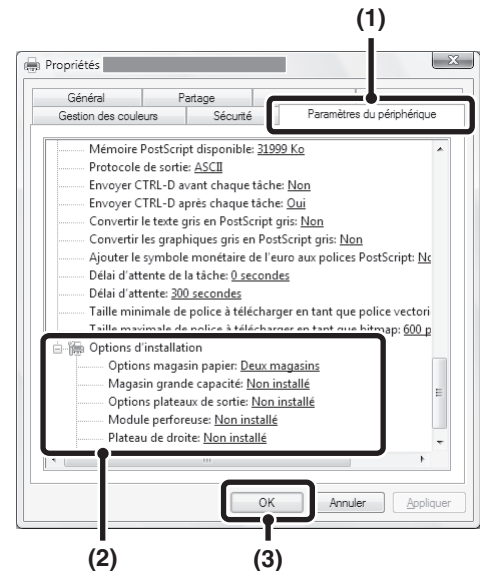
(1)

Propriétés

Général
Partage
Gestion des couleurs
Sécurité
Paramètres du périphérique

Mémoire PostScript disponible: 31999 Ko
Protocole de sortie: ASCII
Envoyer CTRL-D avant chaque tâche: Non
Envoyer CTRL-D après chaque tâche: Oui
Convertir le texte gris en PostScript gris: Non
Convertir les graphiques gris en PostScript gris: Non
Ajouter le symbole monétaire de l'euro aux polices PostScript: No
Délai d'attente de la tâche: 0 secondes
Délai d'attente: 300 secondes
Taille minimale de police à télécharger en tant que police vectori
Taille maximale de police à télécharger en tant que bitmap: 600 p
Options d'installation
Options magasin papier: Deux magasins
Magasin grande capacité: Non installé
Options plateaux de sortie: Non installé
Module perforeuse: Non installé
Plateau de droite: Non installé

OK
Annuler
Appliquer

(2)
(3)